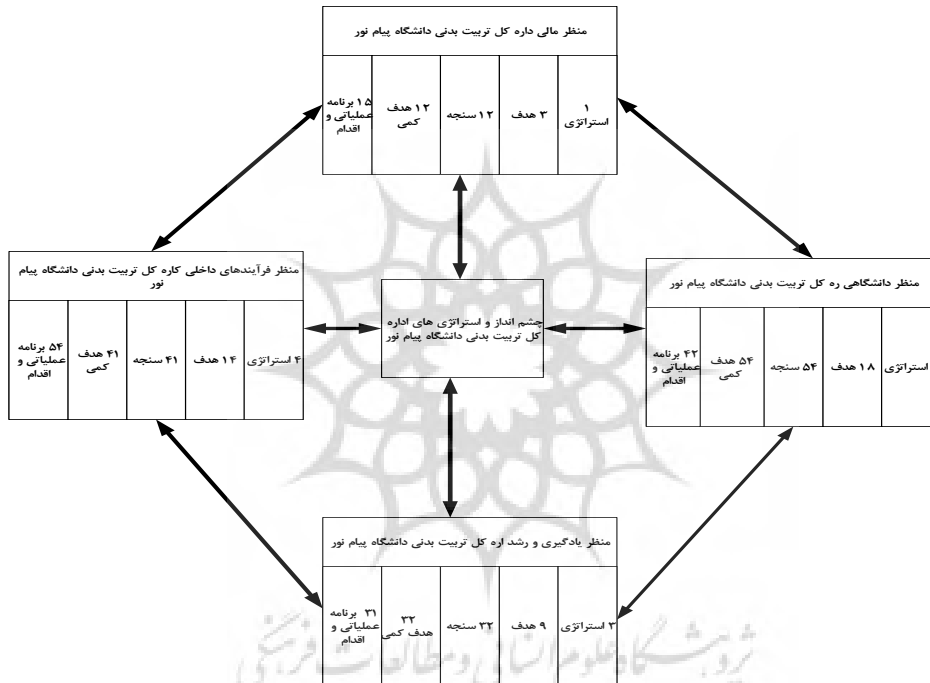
منظر مالی داره کل تربیت بدنی دانشگاه پیام نور

۱ استراتژی
۳ هدف
۱۲ سنجه
۱۲ هدف کمی
۱۵ برنامه عملیاتی و اقدام

منظر فرآیندهای داخلی کاره کل تربیت بدنی دانشگاه پیام نور

۴ استراتژی
۱۴ هدف
۴۱ سنجه
۴۱ هدف کمی
۵۴ برنامه عملیاتی و اقدام

چشم انداز و استراتژی های اداره کل تربیت بدنی دانشگاه پیام نور

منظر دانشگاهی ره کل تربیت بدنی دانشگاه پیام نور

استراتژی
۱۸ هدف
۵۴ سنجه
۵۴ هدف کمی
۴۲ برنامه عملیاتی و اقدام

منظر یادگیری و رشد اره کل تربیت بدنی دانشگاه پیام نور

۳ استراتژی
۹ هدف
۳۲ سنجه
۳۲ هدف کمی
۳۱ برنامه عملیاتی و اقدام

پژوهشگاه علوم انسانی و مطالعات فرهنگی